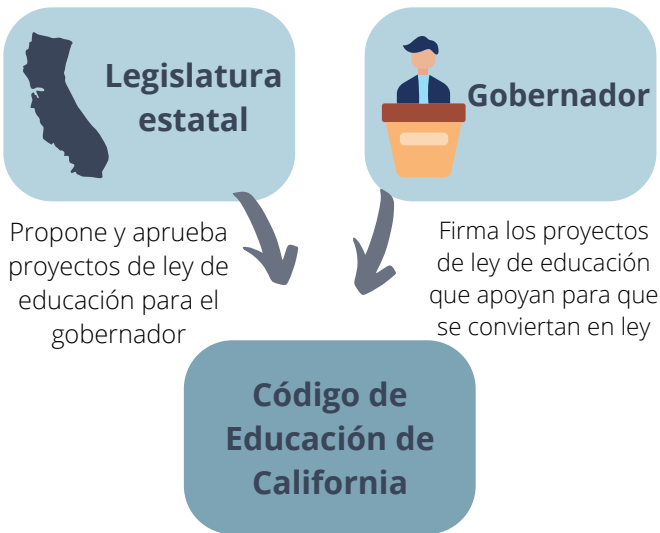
Legislatura estatal

Gobernador

Propone y aprueba proyectos de ley de educación para el gobernador

Firma los proyectos de ley de educación que apoyan para que se conviertan en ley

Código de Educación de California